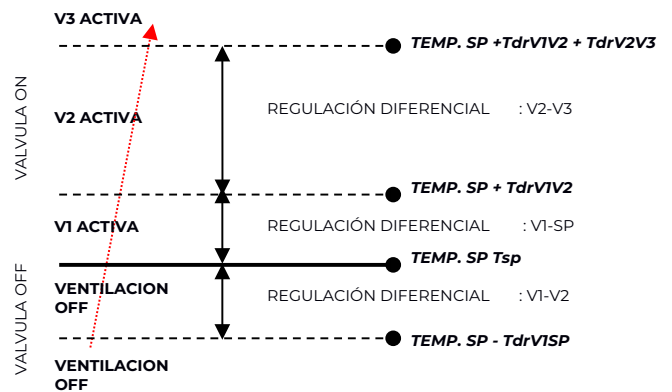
V3 ACTIVA

TEMP. SP +TdrV1V2 + TdrV2V3

VALVULA ON

V2 ACTIVA

REGULACIÓN DIFERENCIAL : V2-V3

TEMP. SP + TdrV1V2

V1 ACTIVA

REGULACIÓN DIFERENCIAL : V1-SP

TEMP. SP Tsp

VALVULA OFF

VENTILACION OFF

REGULACIÓN DIFERENCIAL : V1-V2

TEMP. SP - TdrV1SP

VENTILACION OFF